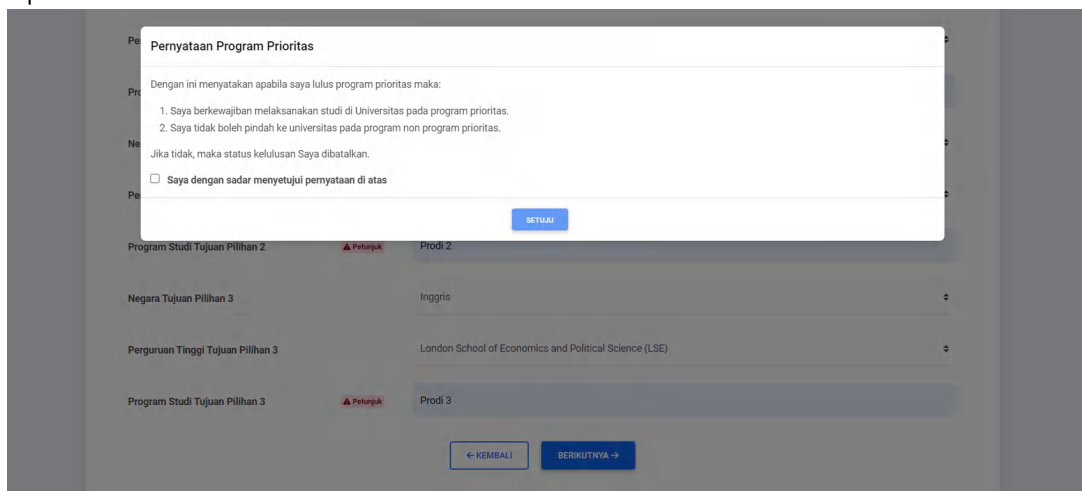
Pernyataan Program Prioritas

Dengan ini menyatakan apabila saya lulus program prioritas maka:

1. Saya berkewajiban melaksanakan studi di Universitas pada program prioritas.
2. Saya tidak boleh pindah ke universitas pada program non program prioritas.

Jika tidak, maka status kelulusan Saya dibatalkan.

Saya dengan sadar menyetujui pernyataan di atas

SETUJU

Pe

Pr

Ne

Pe

Program Studi Tujuan Pilihan 2 Petunjuk Prodi 2

Negara Tujuan Pilihan 3 Inggris

Perguruan Tinggi Tujuan Pilihan 3 London School of Economics and Political Science (LSE)

Program Studi Tujuan Pilihan 3 Petunjuk Prodi 3

← KEMBALI

BERIKUTNYA →